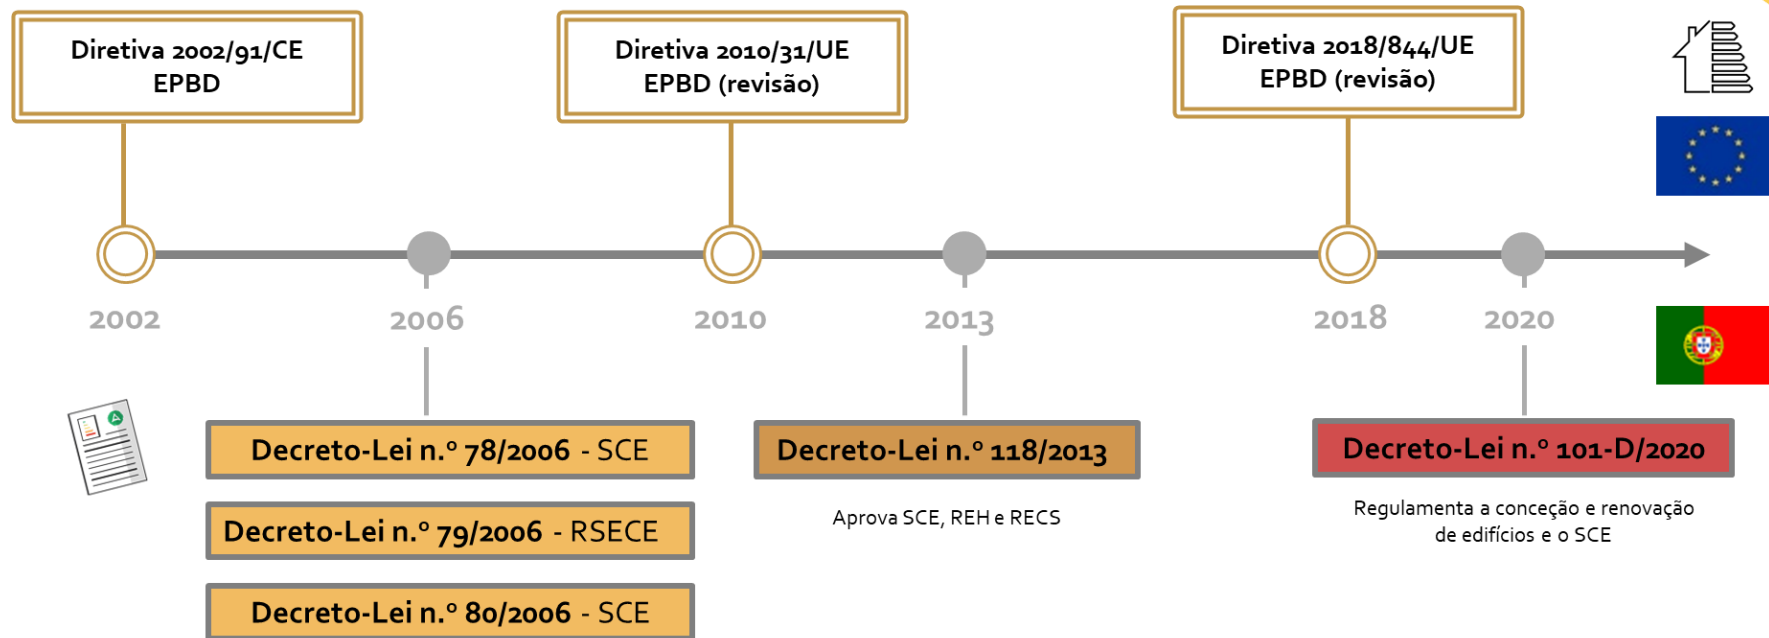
Diretiva 2002/91/CE
EPBD

Diretiva 2010/31/UE
EPBD (revisão)

Diretiva 2018/844/UE
EPBD (revisão)

2002

2006

2010

2013

2018

2020

Decreto-Lei n.º 78/2006 - SCE

Decreto-Lei n.º 79/2006 - RSECE

Decreto-Lei n.º 80/2006 - SCE

Decreto-Lei n.º 118/2013

Aprova SCE, REH e RECS

Decreto-Lei n.º 101-D/2020

Regulamenta a conceção e renovação de edifícios e o SCE